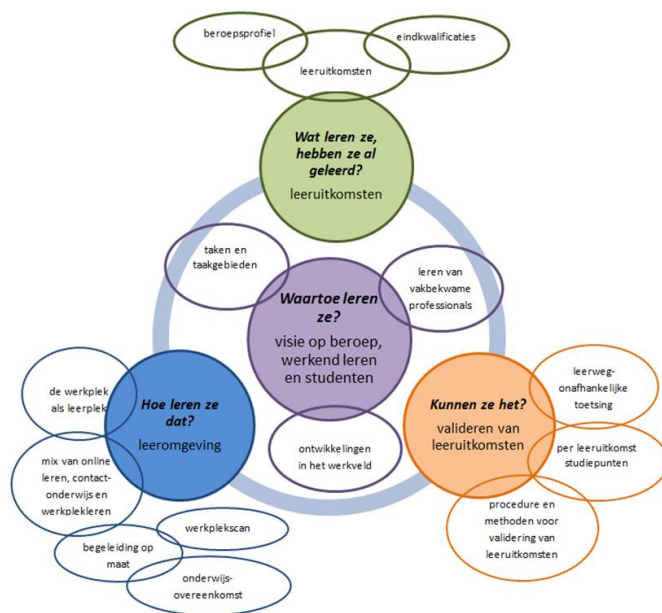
beroepsprofiel

leeruitkomsten

eindkwalificaties

Wat leren ze, hebben ze al geleerd?

leeruitkomsten

taken en taakgebieden

Waartoe leren ze?

visie op beroep, werkend leren en studenten

leren van vakbekwame professionals

de werkplek als leerplek

Hoe leren ze dat?

leeromgeving

ontwikkelingen in het werkveld

Kunnen ze het?

valideren van leeruitkomsten

leerweg-onafhankelijke toetsing

per leeruitkomst studiepunten

mix van online leren, contact-onderwijs en werkplekleren

werkplekscan

begeleiding op maat

onderwijs-overeenkomst

procedure en methoden voor validering van leeruitkomsten